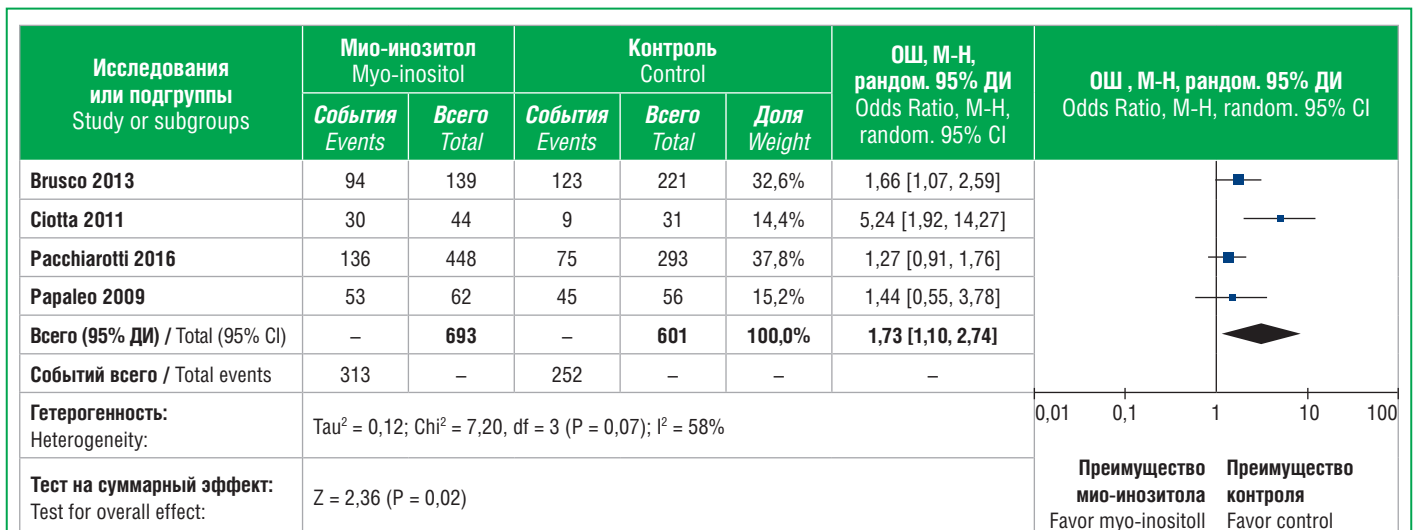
| Исследования или подгруппы Study or subgroups | Мио-инозитол Myo-inositol События Events | Мио-инозитол Myo-inositol Всего Total | Контроль Control События Events | Контроль Control Всего Total | Контроль Control Доля Weight | ОШ, М-Н, рандом. 95% ДИ Odds Ratio, M-H, random. 95% CI |
|---|---|---|---|---|---|---|
| Brusco 2013 | 94 | 139 | 123 | 221 | 32,6% | 1,66 [1,07, 2,59] |
| Ciotta 2011 | 30 | 44 | 9 | 31 | 14,4% | 5,24 [1,92, 14,27] |
| Pacchiarotti 2016 | 136 | 448 | 75 | 293 | 37,8% | 1,27 [0,91, 1,76] |
| Papaleo 2009 | 53 | 62 | 45 | 56 | 15,2% | 1,44 [0,55, 3,78] |
| Всего (95% ДИ) / Total (95% CI) | – | 693 | – | 601 | 100,0% | 1,73 [1,10, 2,74] |
| Событий всего / Total events | 313 | – | 252 | – | – | – |
| Гетерогенность: Heterogeneity: | Tau$^2$ = 0,12; Chi$^2$ = 7,20, df = 3 (P = 0,07); I$^2$ = 58% | | | | | |
| Тест на суммарный эффект: Test for overall effect: | Z = 2,36 (P = 0,02) | | | | | |

ОШ , М-Н, рандом. 95% ДИ
Odds Ratio, M-H, random. 95% CI

0,01 0,1 1 10 100

Преимущество мио-инозитола
Favor myo-inositoll

Преимущество контроля
Favor control